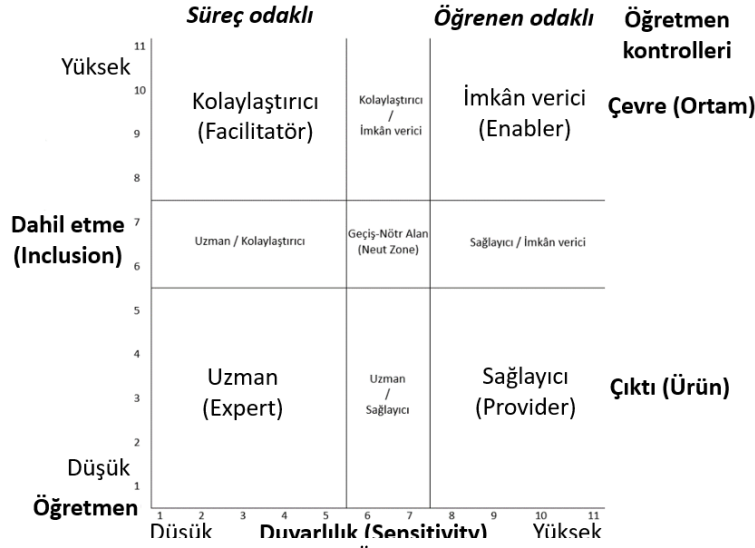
Süreç odaklı

Öğrenen odaklı

Öğretmen kontrolleri

Yüksek

11

10

Kolaylaştırıcı (Facilitatör)

Kolaylaştırıcı / İmkân verici

İmkân verici (Enabler)

Çevre (Ortam)

9

8

Dahil etme (Inclusion)

7

Uzman / Kolaylaştırıcı

Geçiş-Nötr Alan (Neut Zone)

Sağlayıcı / İmkân verici

6

5

4

Uzman (Expert)

Uzman / Sağlayıcı

Sağlayıcı (Provider)

Çıktı (Ürün)

3

2

Düşük

1

Öğretmen

1 2 3 4 5 6 7 8 9 10 11

Düşük

Duyarlılık (Sensitivity)

Yüksek